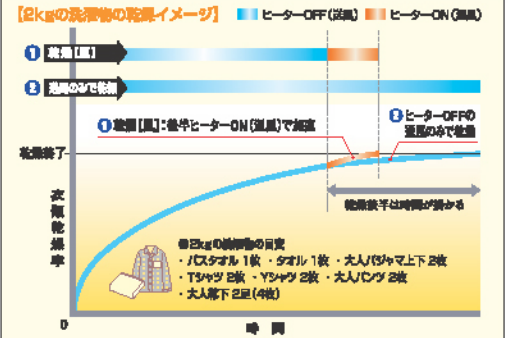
【2kgの洗濯物の乾燥イメージ】 ヒーターOFF(送風) ヒーターON(温風)

1 乾燥[風]

2 送風のみで乾燥

1 乾燥[風]：後半ヒーターON(温風)で加速

2 ヒーターOFFの送風のみで乾燥

乾燥終了

衣類乾燥率

乾燥後半は時間が掛かる

※2kgの洗濯物の目安
・バスタオル 1枚 ・タオル 1枚 ・大人パジャマ上下 2枚
・Tシャツ 2枚 ・Yシャツ 2枚 ・大人パンツ 2枚
・大人靴下 2足(4枚)

0

時間